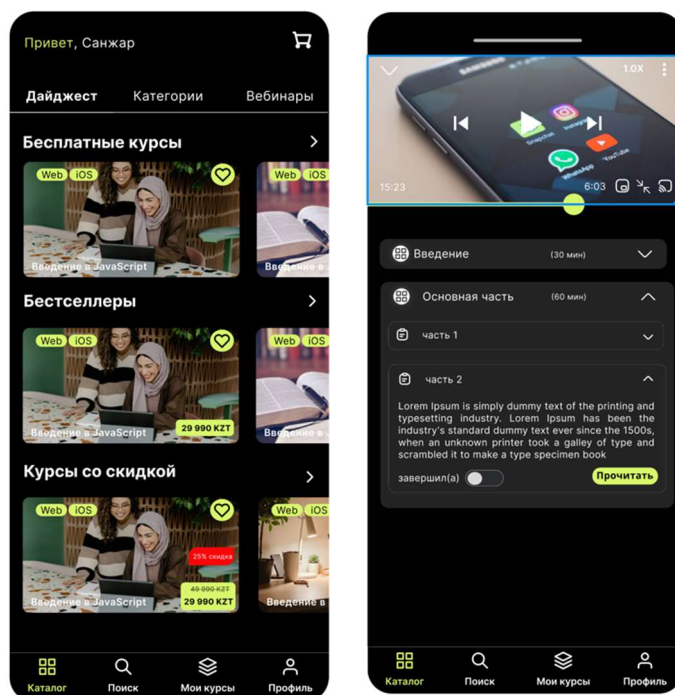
Привет, Санжар

Дайджест
Категории
Вебинары

Бесплатные курсы

Web iOS
Введение в JavaScript

Web iOS
Введение в

Бестселлеры

Web iOS
Введение в JavaScript
29 990 KZT

Web iOS
Введение в

Курсы со скидкой

Web iOS
25% скидка
49 990 KZT
29 990 KZT
Введение в JavaScript

Web iOS
Введение в

Каталог
Поиск
Мои курсы
Профиль

1.0X
15:23
6:03

Введение (30 мин)

Основная часть (60 мин)

часть 1

часть 2

Lorem Ipsum is simply dummy text of the printing and typesetting industry. Lorem Ipsum has been the industry's standard dummy text ever since the 1500s, when an unknown printer took a galley of type and scrambled it to make a type specimen book

завершил(а)
Прочитать

Каталог
Поиск
Мои курсы
Профиль